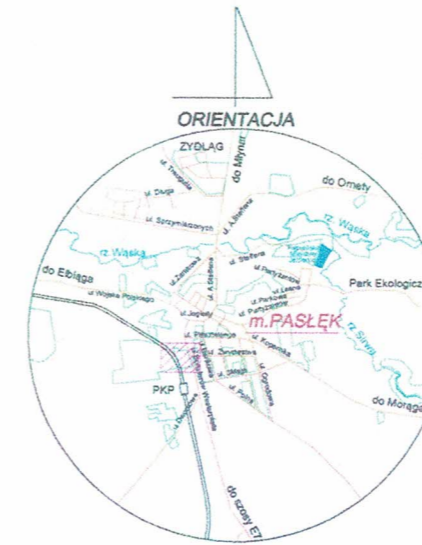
ORIENTACJA

ZYDLĄG

do Młynar

do Ornety

rz. Wąska

rz. Wąska

do Elbląga

Park Ekologicz

rz. Sirwa

m.PASŁĘK

PKP

do Morąg

do szosy E7

ul. Sprzymierzonych

ul. Wojska Polskiego

ul. Zamkowa

ul. Partyzantów

ul. Leśna

ul. Jagiełły

ul. Dmowskiego

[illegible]